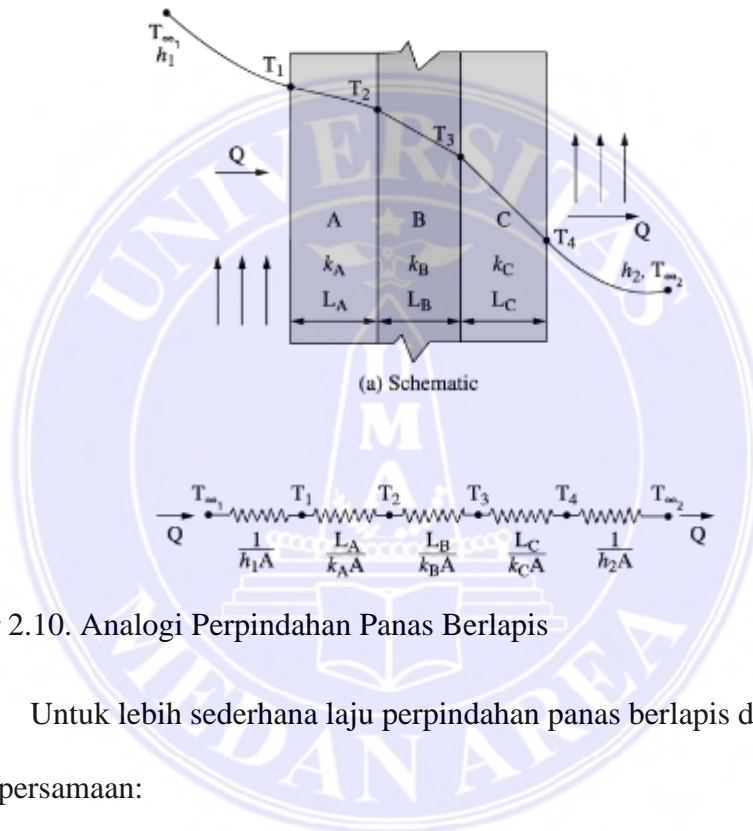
$T_{\infty_1}$
$h_1$
$T_1$
$T_2$
$T_3$
Q
A
B
C
$T_4$
Q
$k_A$
$k_B$
$k_C$
$h_2, T_{\infty_2}$
$L_A$
$L_B$
$L_C$

(a) Schematic

$T_{\infty_1}$ $T_1$ $T_2$ $T_3$ $T_4$ $T_{\infty_2}$
Q $\frac{1}{h_1 A}$ $\frac{L_A}{k_A A}$ $\frac{L_B}{k_B A}$ $\frac{L_C}{k_C A}$ $\frac{1}{h_2 A}$ Q

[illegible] 2.10. Analogi Perpindahan Panas Berlapis

Untuk lebih sederhana laju perpindahan panas berlapis d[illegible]

persamaan: